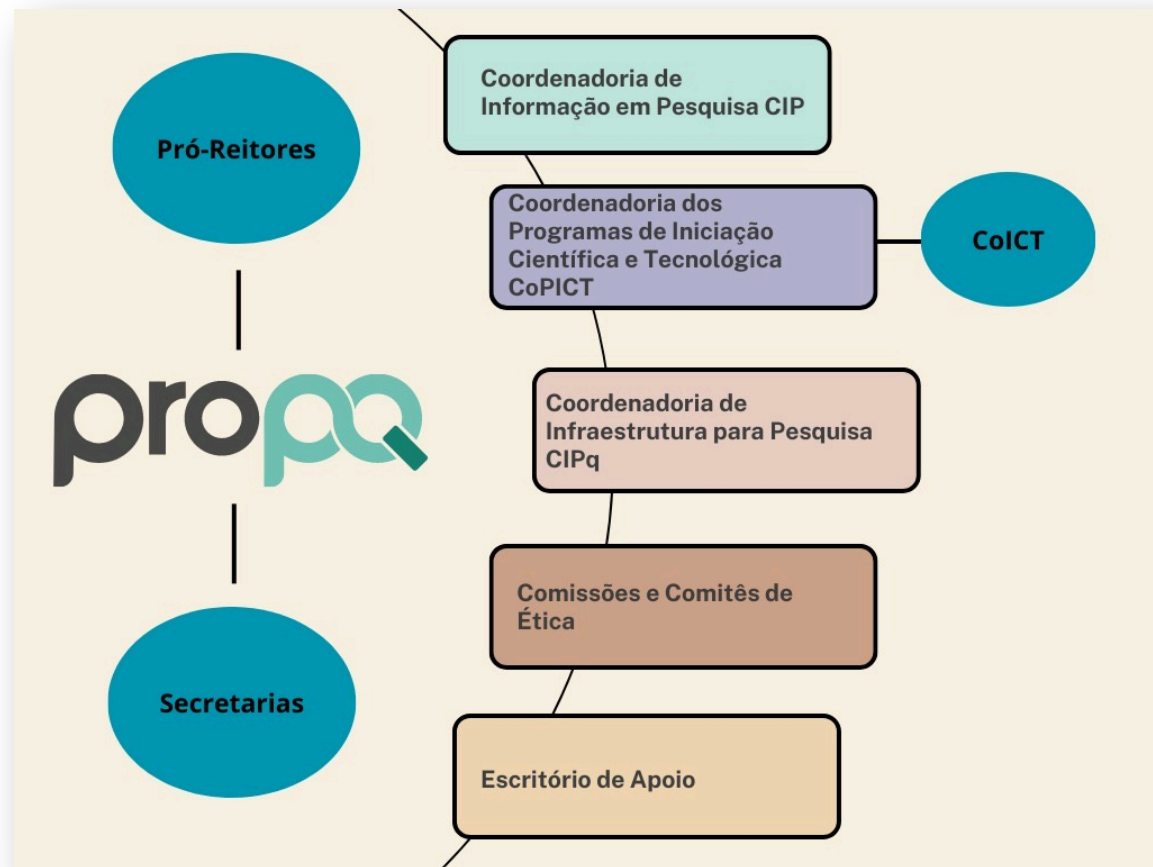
Pró-Reitores

propq

Secretarias

Coordenadoria de Informação em Pesquisa CIP

Coordenadoria dos Programas de Iniciação Científica e Tecnológica CoPICT

CoICT

Coordenadoria de Infraestrutura para Pesquisa CIPq

Comissões e Comitês de Ética

Escritório de Apoio